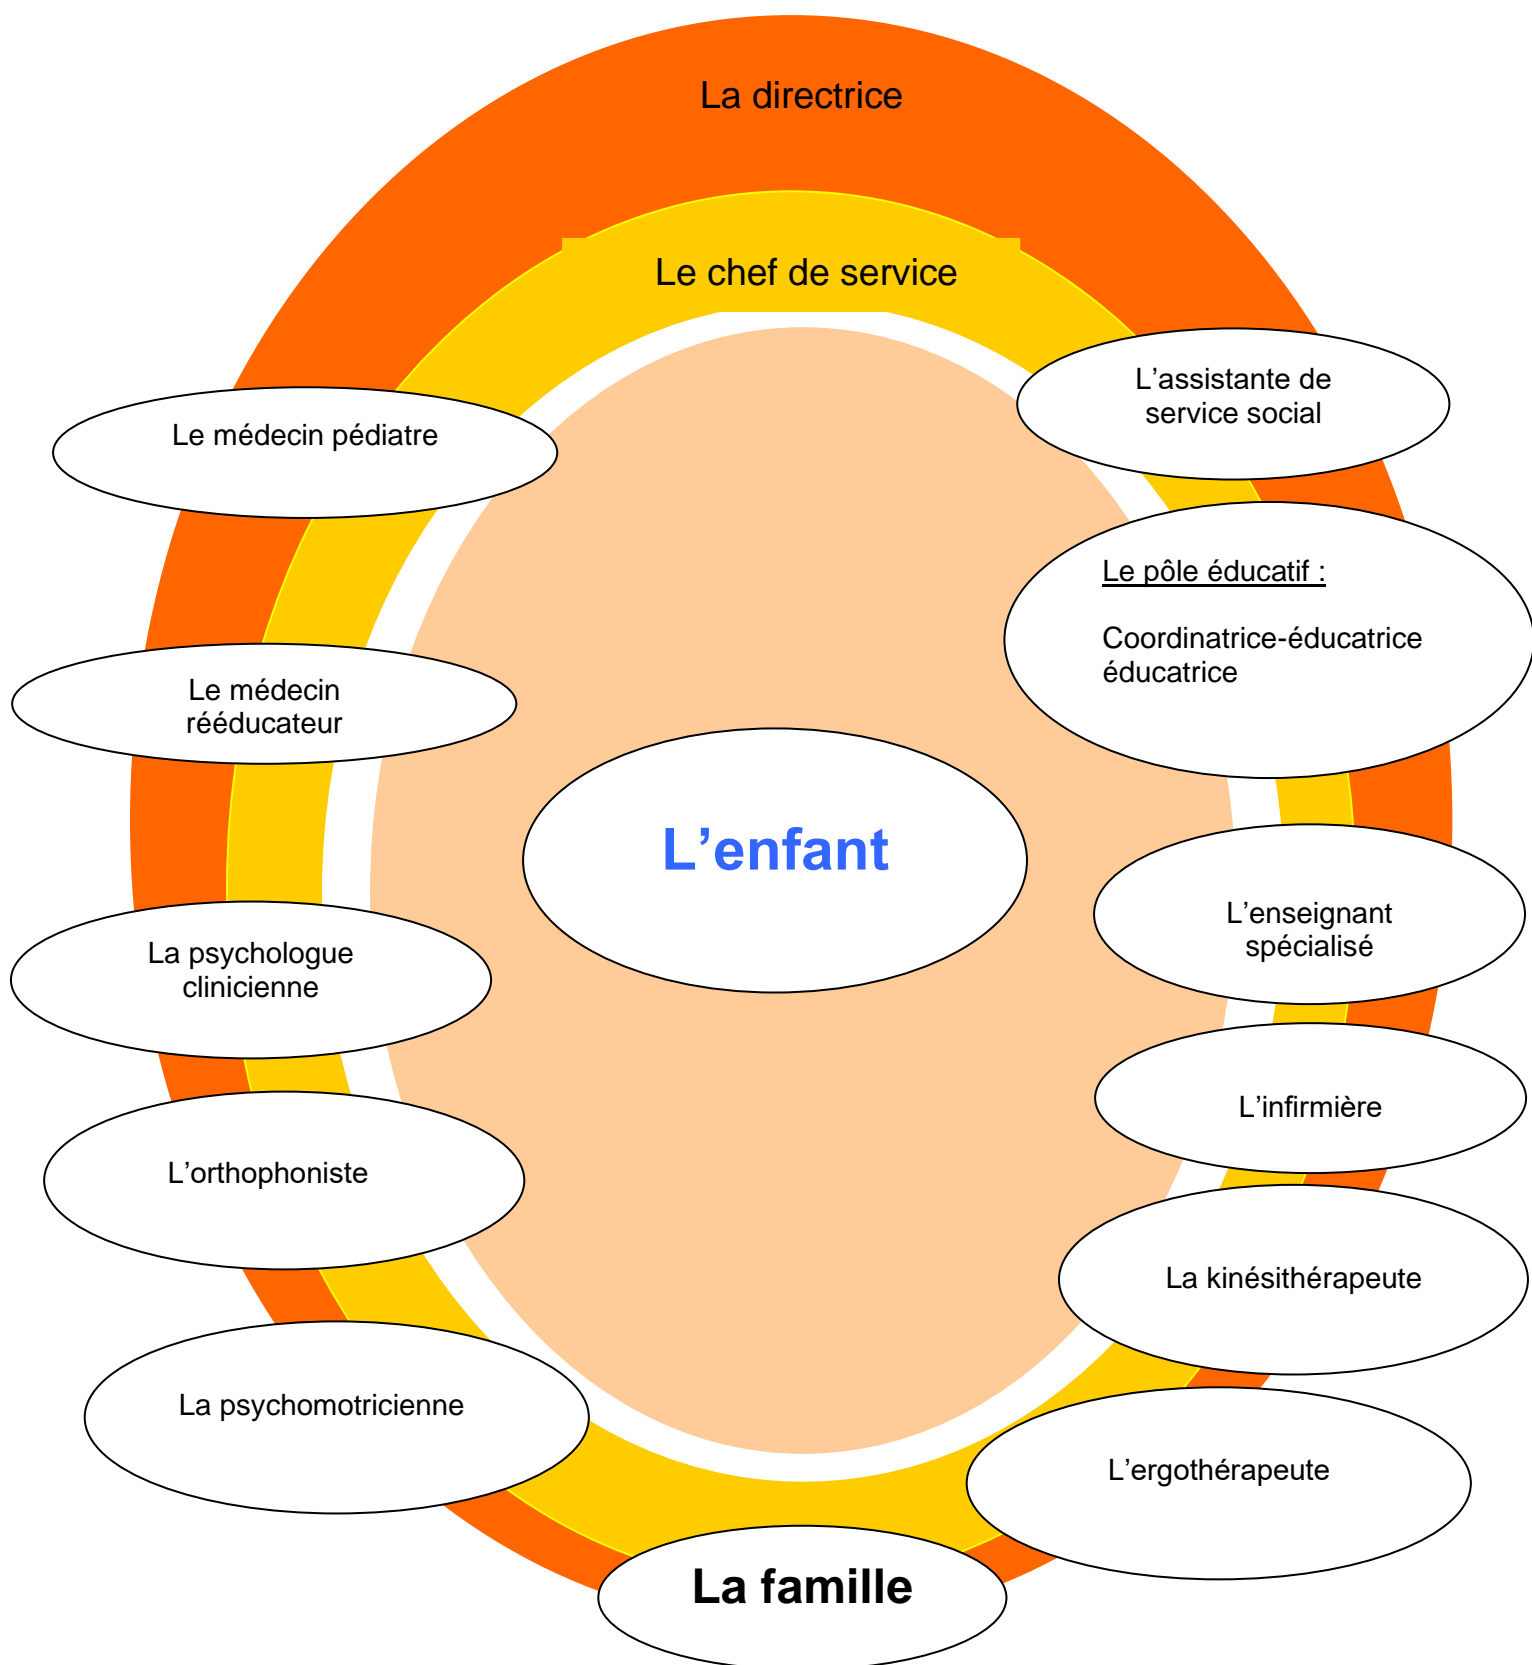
La directrice

Le chef de service

L’assistante de service social

Le médecin pédiatre

Le pôle éducatif :

Coordinatrice-éducatrice éducatrice

Le médecin rééducateur

L’enfant

L’enseignant spécialisé

La psychologue clinicienne

L’infirmière

L’orthophoniste

La kinésithérapeute

La psychomotricienne

L’ergothérapeute

La famille